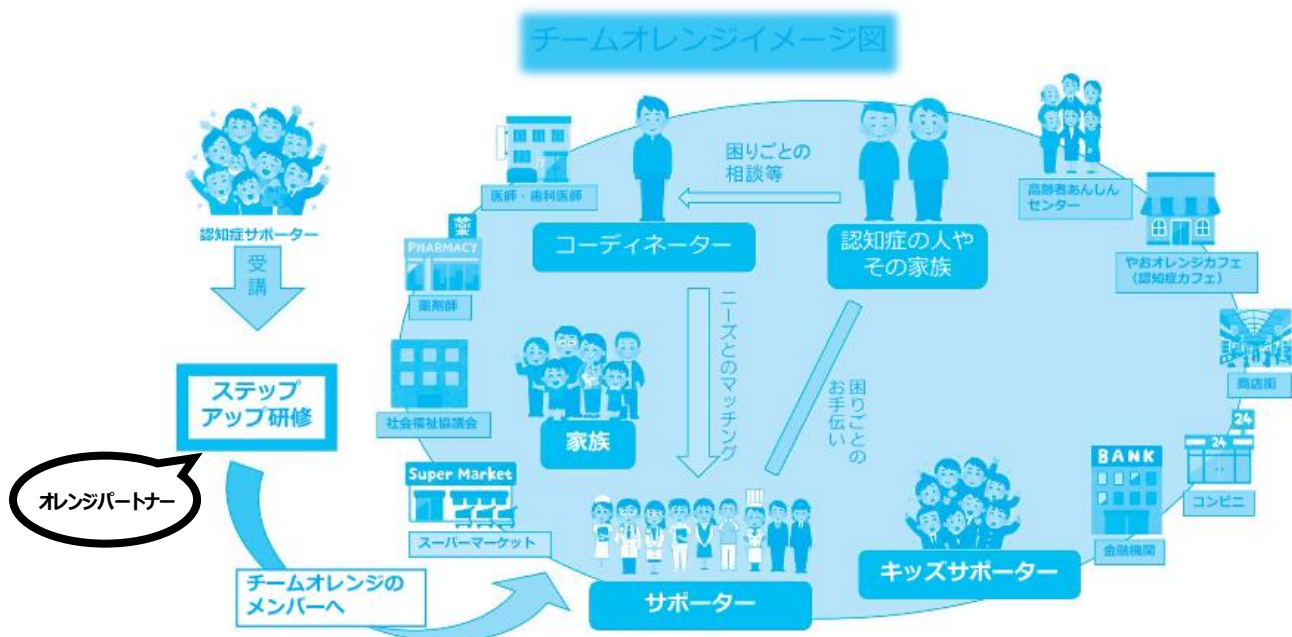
チームオレンジイメージ図

認知症サポーター

受講

ステップアップ研修

オレンジパートナー

チームオレンジのメンバーへ

医師・歯科医師

薬

PHARMACY

薬剤師

社会福祉協議会

Super Market

スーパーマーケット

困りごとの相談等

コーディネーター

認知症の人やその家族

ニーズとのマッチング

困りごとのお手伝い

家族

サポーター

キッズサポーター

高齢者あんしんセンター

やおオレンジカフェ（認知症カフェ）

商店街

24

24

コンビニ

BANK

金融機関